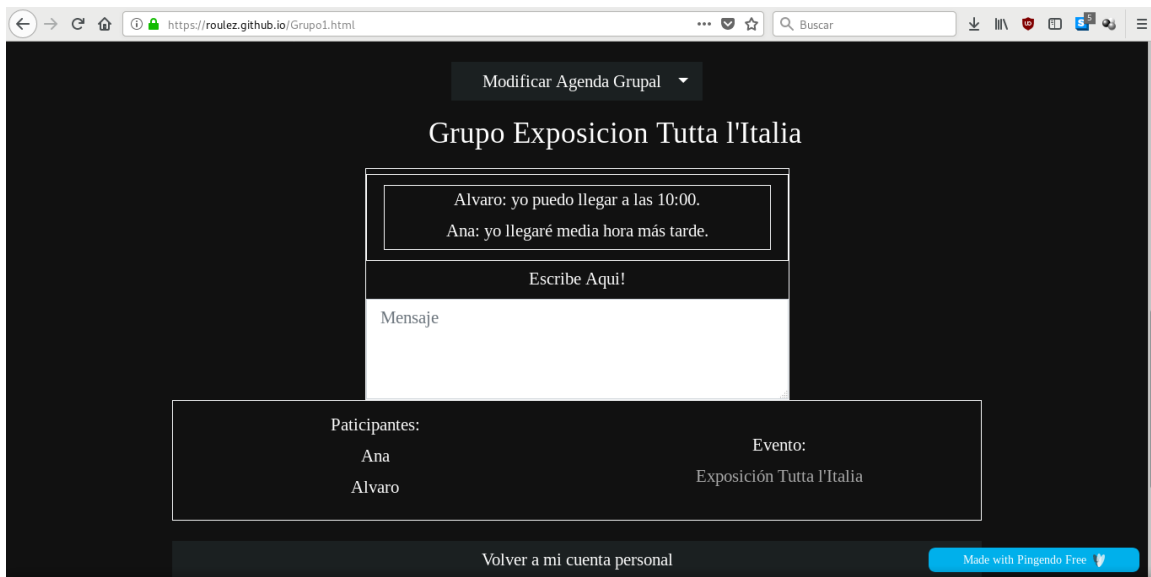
https://roulez.github.io/Grupo1.html

Buscar

Modificar Agenda Grupal

Grupo Exposicion Tutta l'Italia

Alvaro: yo puedo llegar a las 10:00.

Ana: yo llegaré media hora más tarde.

Escribe Aqui!

Mensaje

Paticipantes:

Ana

Alvaro

Evento:

Exposición Tutta l'Italia

Volver a mi cuenta personal

Made with Pingendo Free